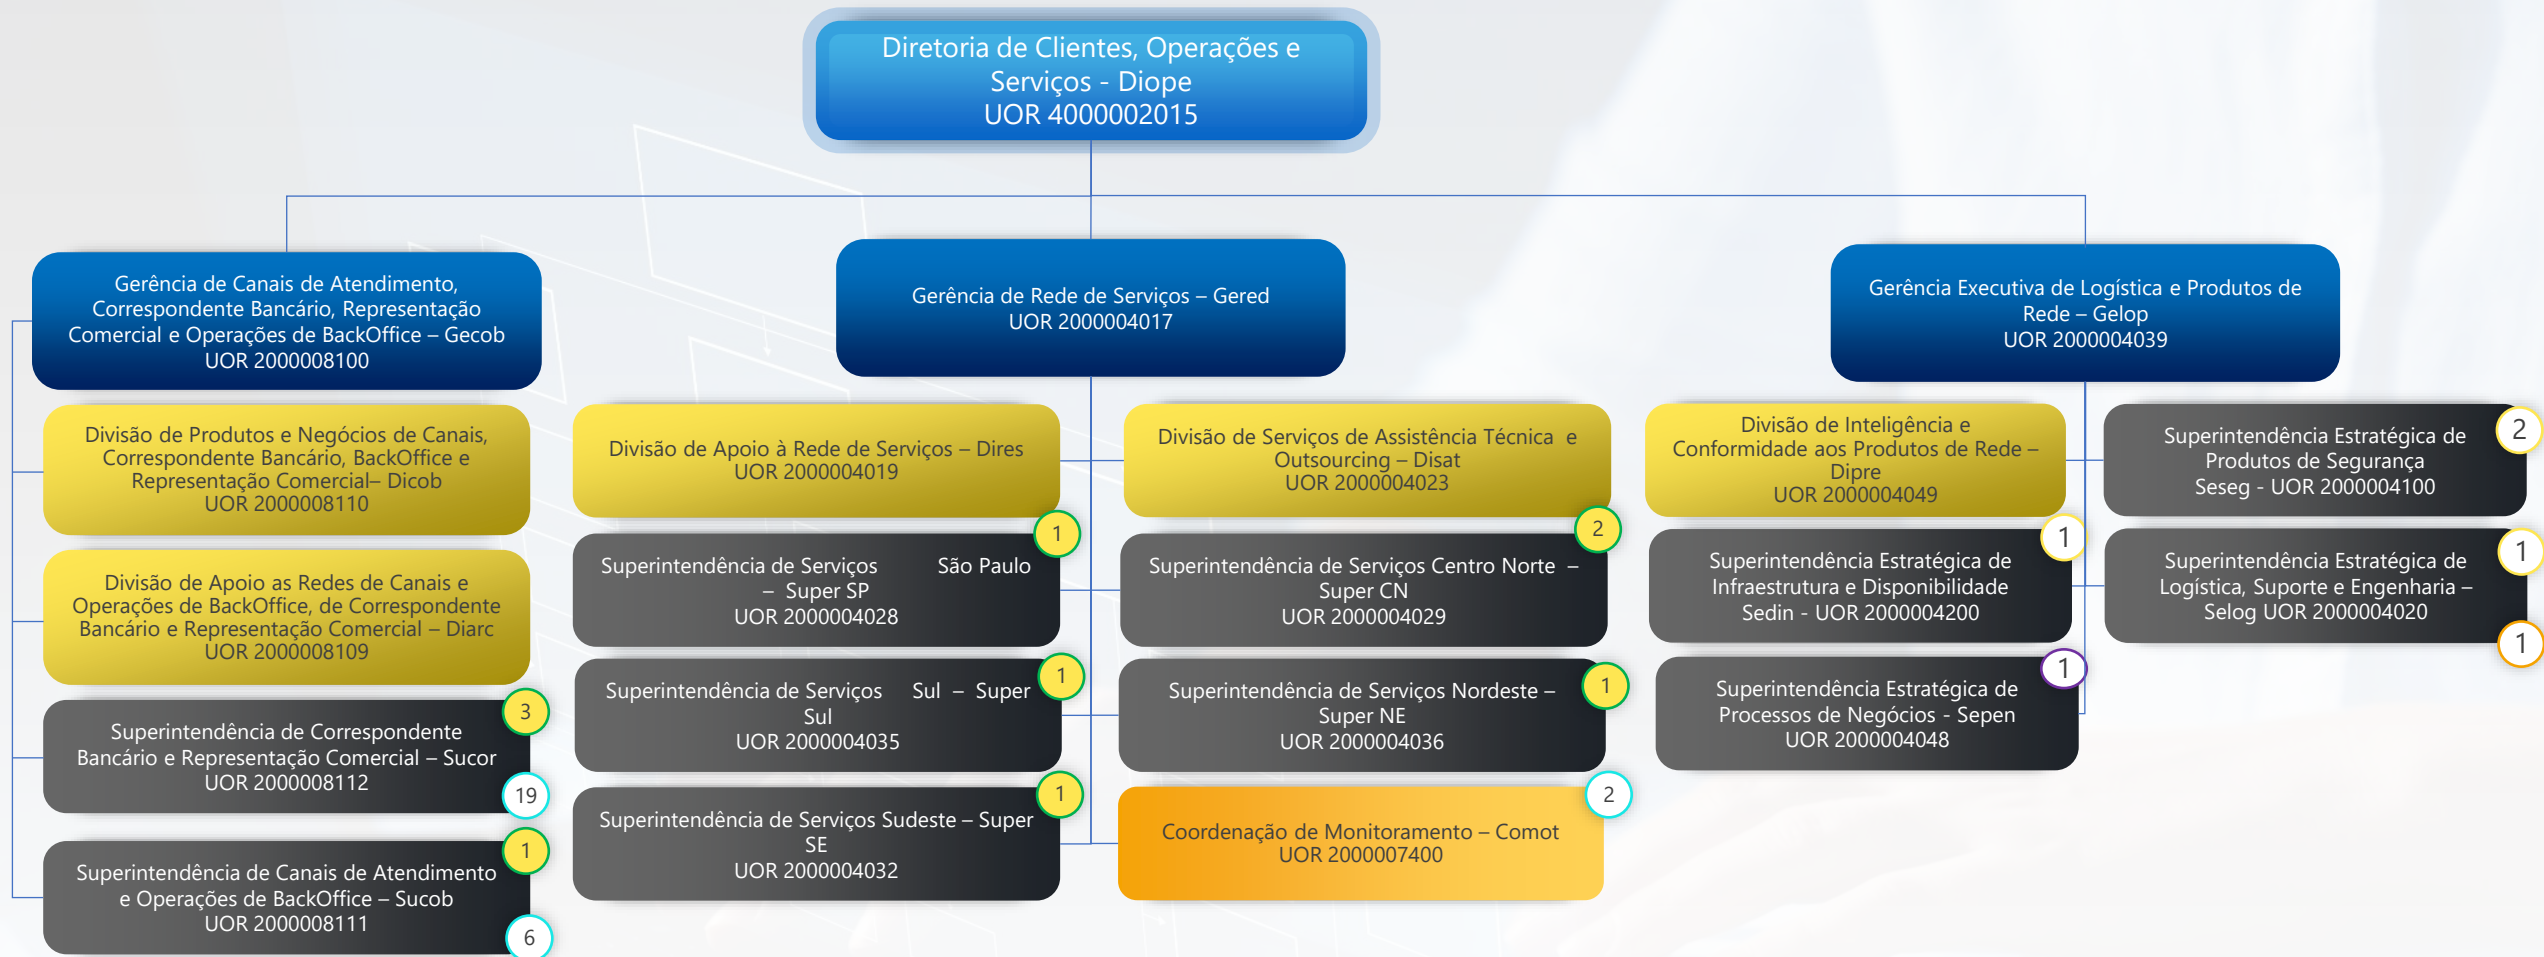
Diretoria de Clientes, Operações e Serviços - Diope
UOR 4000002015

Gerência de Canais de Atendimento, Correspondente Bancário, Representação Comercial e Operações de BackOffice – Gecob
UOR 2000008100

Divisão de Produtos e Negócios de Canais, Correspondente Bancário, BackOffice e Representação Comercial– Dicob
UOR 2000008110

Divisão de Apoio as Redes de Canais e Operações de BackOffice, de Correspondente Bancário e Representação Comercial – Diarc
UOR 2000008109

Superintendência de Correspondente Bancário e Representação Comercial – Sucor
UOR 2000008112

3

19

Superintendência de Canais de Atendimento e Operações de BackOffice – Sucob
UOR 2000008111

1

6

Gerência de Rede de Serviços – Gered
UOR 2000004017

Divisão de Apoio à Rede de Serviços – Dires
UOR 2000004019

1

Superintendência de Serviços São Paulo – Super SP
UOR 2000004028

1

Superintendência de Serviços Sul – Super Sul
UOR 2000004035

1

Superintendência de Serviços Sudeste – Super SE
UOR 2000004032

Divisão de Serviços de Assistência Técnica e Outsourcing – Disat
UOR 2000004023

2

Superintendência de Serviços Centro Norte – Super CN
UOR 2000004029

1

Superintendência de Serviços Nordeste – Super NE
UOR 2000004036

2

Coordenação de Monitoramento – Comot
UOR 2000007400

Gerência Executiva de Logística e Produtos de Rede – Gelop
UOR 2000004039

Divisão de Inteligência e Conformidade aos Produtos de Rede – Dipre
UOR 2000004049

1

Superintendência Estratégica de Infraestrutura e Disponibilidade Sedin - UOR 2000004200

1

Superintendência Estratégica de Processos de Negócios - Sepen
UOR 2000004048

Superintendência Estratégica de Produtos de Segurança Seseg - UOR 2000004100

2

Superintendência Estratégica de Logística, Suporte e Engenharia – Selog UOR 2000004020

1

1